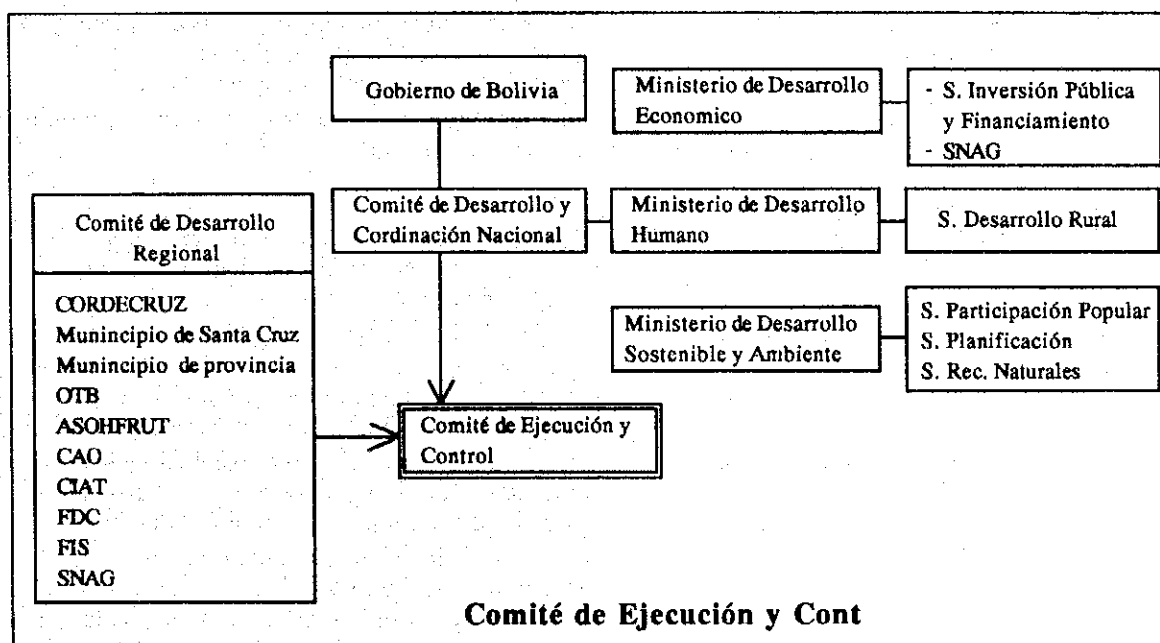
Gobierno de Bolivia

Ministerio de Desarrollo Economico

- S. Inversión Pública y Financiamiento
- SNAG

Comité de Desarrollo Regional

CORDECRUZ
Munincipio de Santa Cruz
Munincipio de provincia
OTB
ASOHFRUT
CAO
CIAT
FDC
FIS
SNAG

Comité de Desarrollo y Cordinación Nacional

Ministerio de Desarrollo Humano

S. Desarrollo Rural

Ministerio de Desarrollo Sostenible y Ambiente

S. Participación Popular
S. Planificación
S. Rec. Naturales

Comité de Ejecución y Control

Comité de Ejecución y Cont